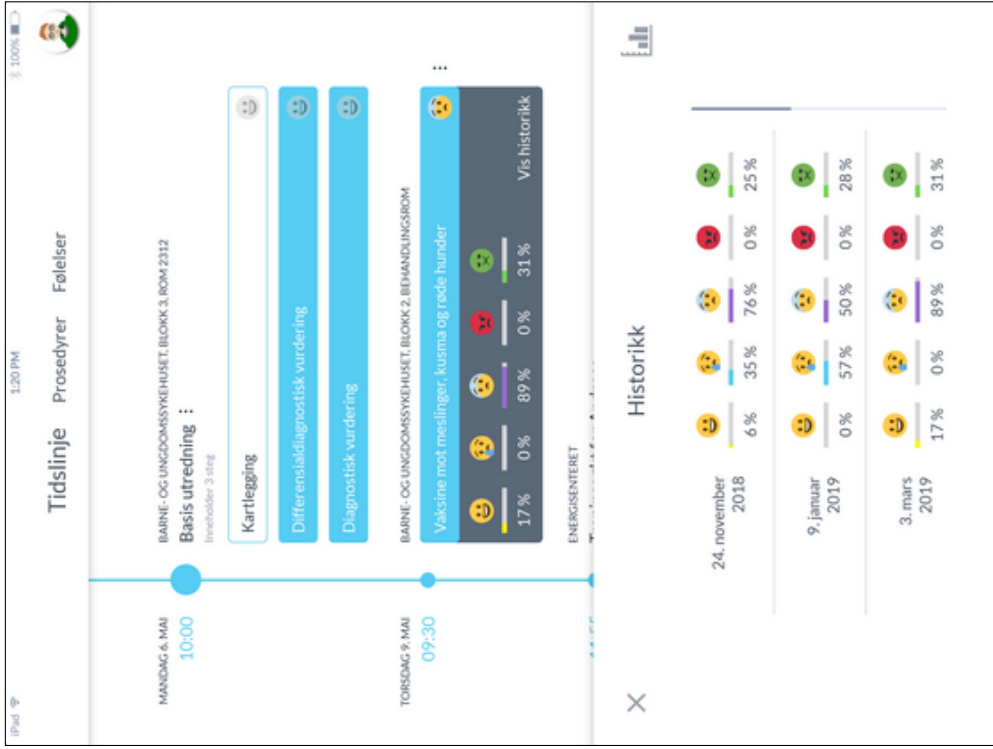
iPad
1:20 PM
100%

Tidslinje
Prosedyrer
Følelser

MANDAG 6. MAI
10:00

BARNE- OG UNGDOMSSYKEHUSET, BLOKK 3, ROM 2312
Basis utredning
Inneholder 3 steg

Kartlegging
Differensialdiagnostisk vurdering
Diagnostisk vurdering

TORSDAG 9. MAI
09:30

BARNE- OG UNGDOMSSYKEHUSET, BLOKK 2, BEHANDLINGSROM
Vaksine mot meslinger, kusma og røde hunder

| 17 % | 0 % | 89 % | 0 % | 31 % |

Vis historikk

ENERGISENTERET

Historikk

| | | | | | |
|---|---|---|---|---|---|
| 24. november 2018 | 6 % | 35 % | 76 % | 0 % | 25 % |
| 9. januar 2019 | 0 % | 57 % | 50 % | 0 % | 28 % |
| 3. mars 2019 | 17 % | 0 % | 89 % | 0 % | 31 % |